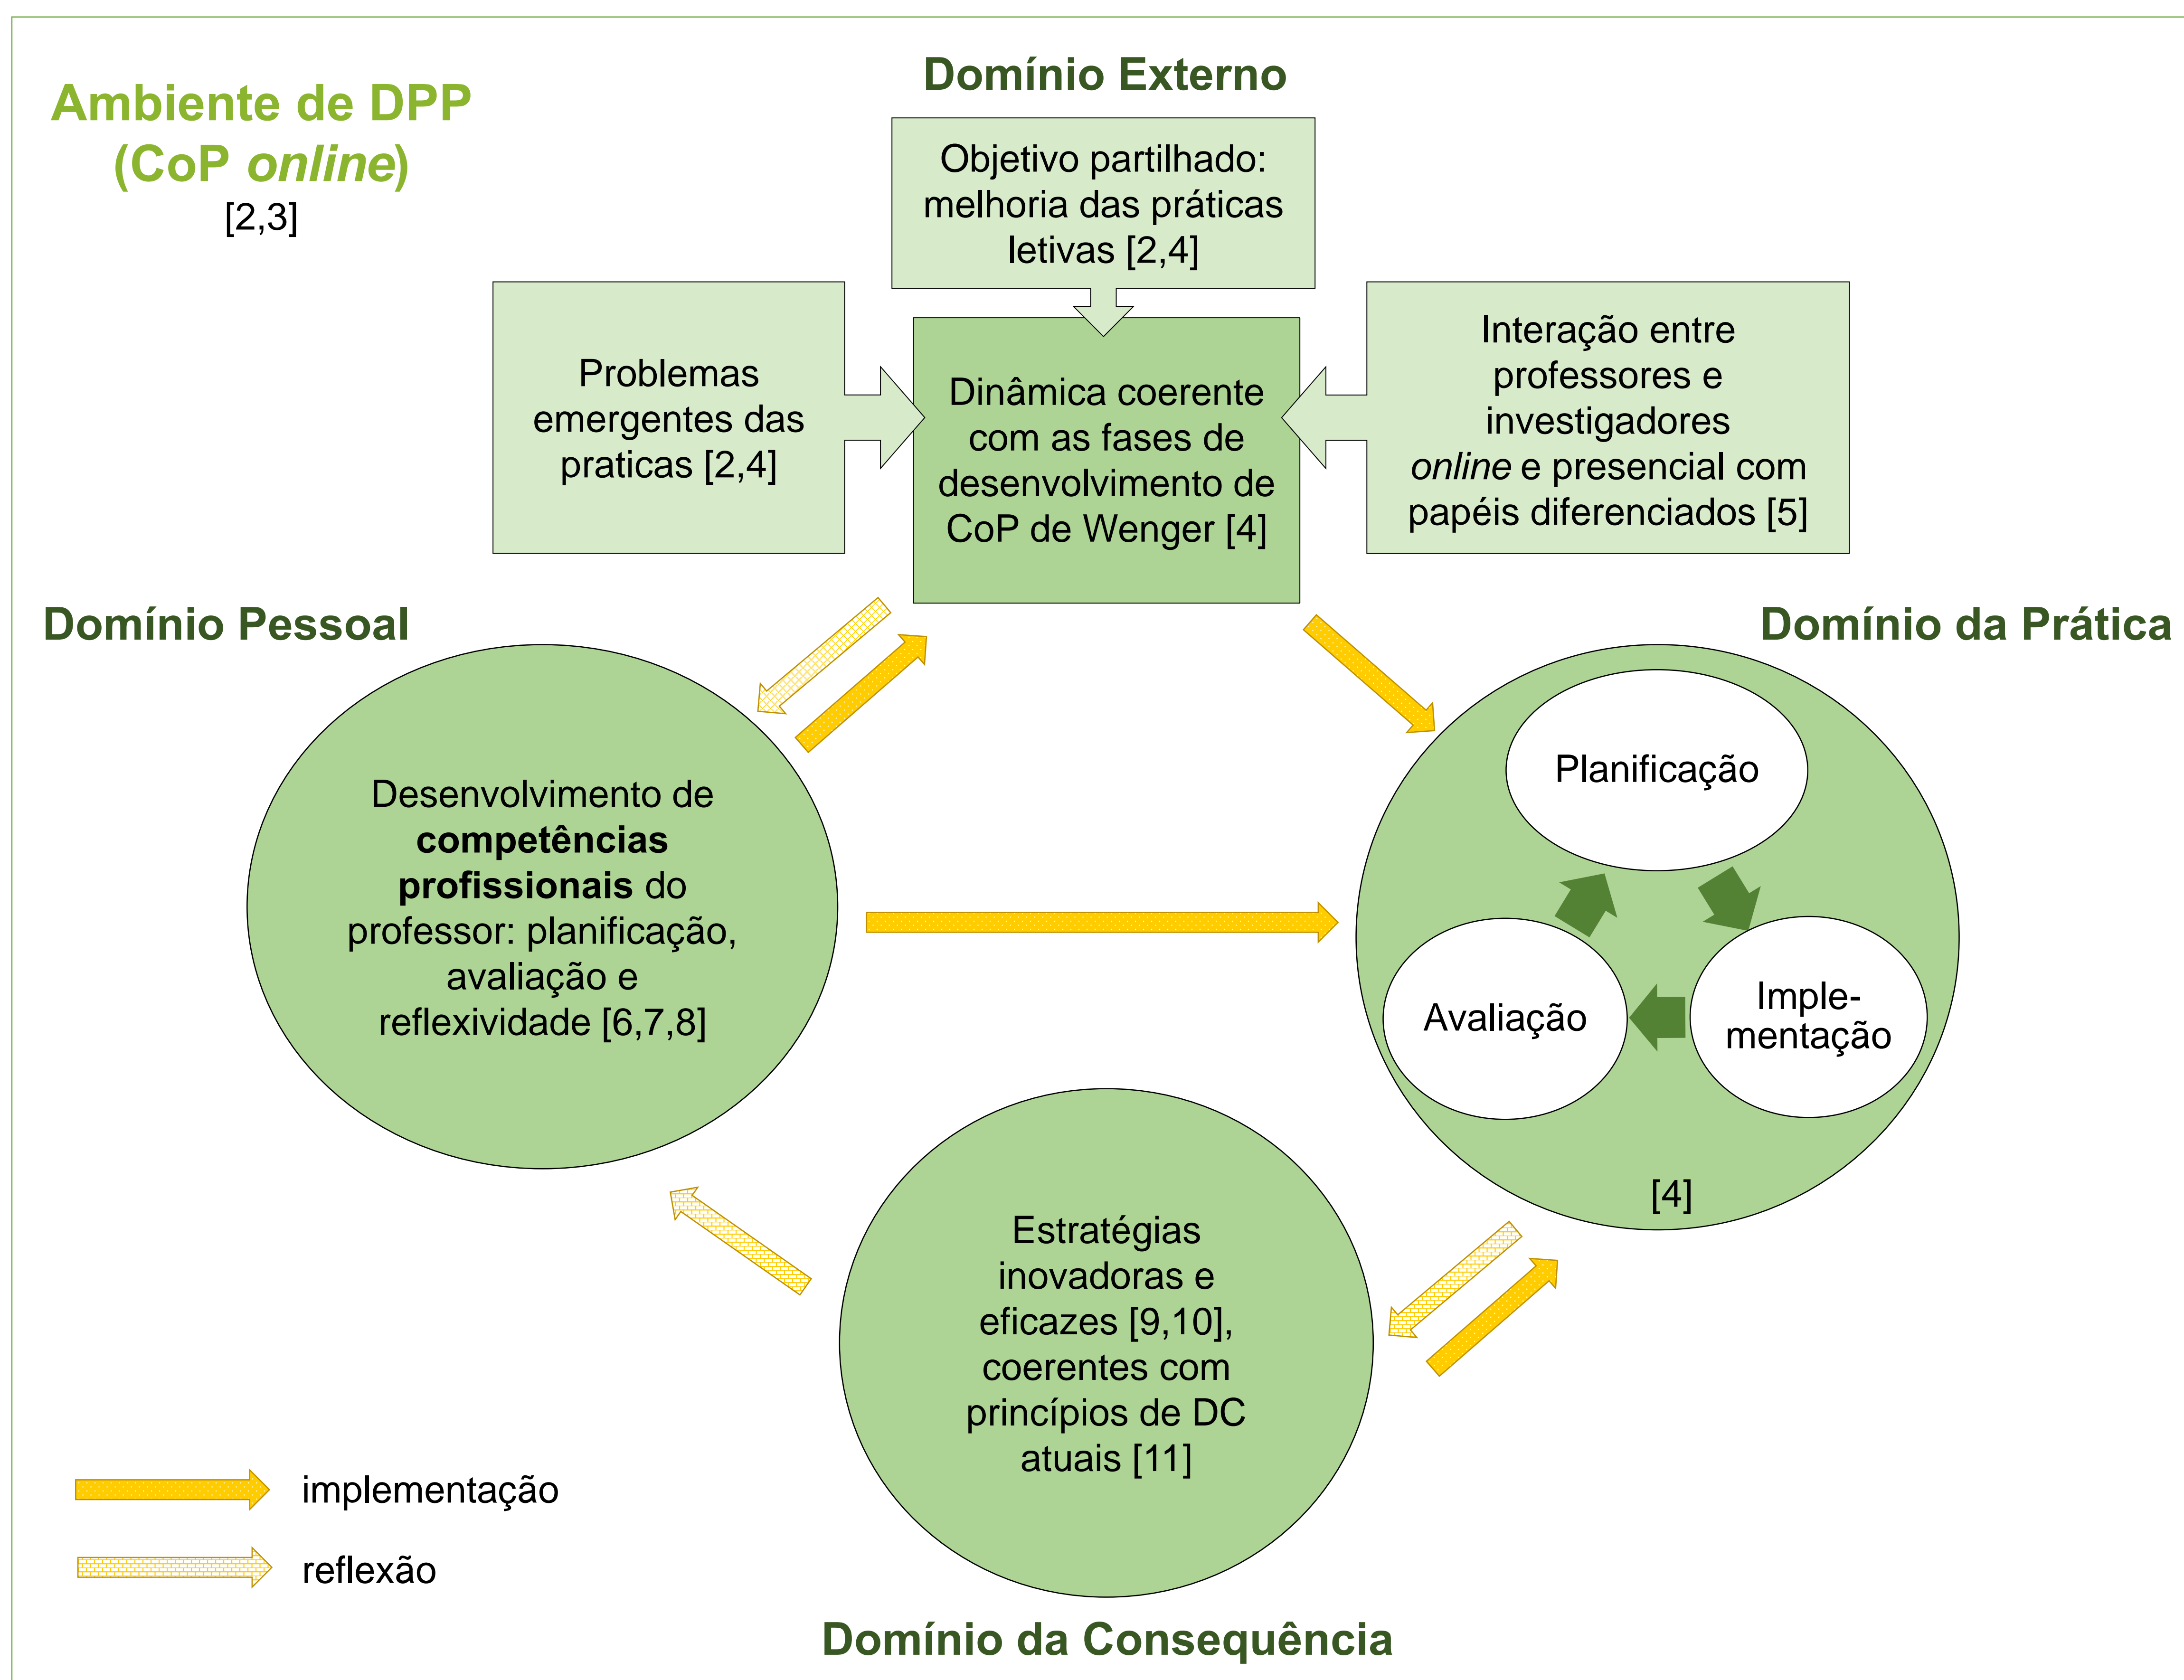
Ambiente de DPP (CoP online) [2,3]

Domínio Externo

Objetivo partilhado: melhoria das práticas letivas [2,4]

Problemas emergentes das praticas [2,4]

Dinâmica coerente com as fases de desenvolvimento de CoP de Wenger [4]

Interação entre professores e investigadores online e presencial com papéis diferenciados [5]

Domínio Pessoal

Domínio da Prática

Desenvolvimento de **competências profissionais** do professor: planificação, avaliação e reflexividade [6,7,8]

Planificação

Avaliação

Imple-mentação

[4]

Estratégias inovadoras e eficazes [9,10], coerentes com princípios de DC atuais [11]

implementação

reflexão

Domínio da Consequência